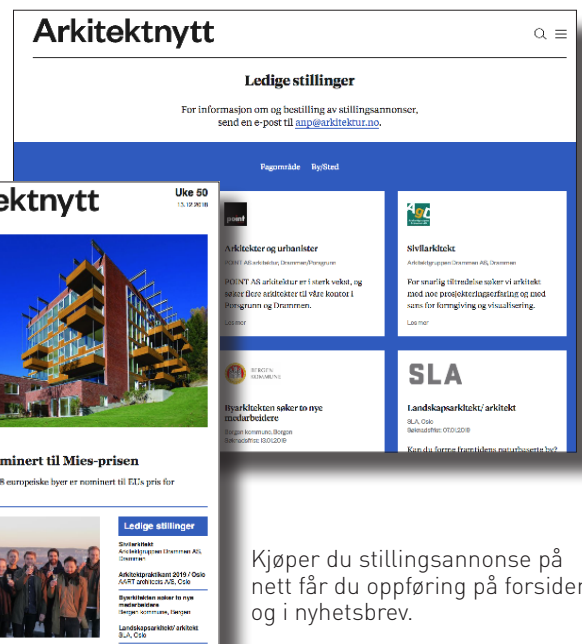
Arkitektnytt

Ledige stillinger

For informasjon om og bestilling av stillingsannonser, send en e-post til anp@arkitektur.no.

Fagområde By/Sted

point

Arkitekter og urbanister

POINT AS arkitektur, Drammen/Porsgrunn

POINT AS arkitektur er i sterk vekst, og søker flere arkitekter til våre kontor i Porsgrunn og Drammen.

Les mer

Sivilarkitekt

Arkitektgruppen Drammen AS, Drammen

For snarlig tiltredelse søker vi arkitekt med noe prosjekteringserfaring og med sans for formgiving og visualisering.

Les mer

BERGEN KOMMUNE

Byarkitekten søker to nye medarbeidere

Bergen kommune, Bergen

Søknadsfrist: 13.01.2019

SLA

Landskapsarkitekt/ arkitekt

SLA, Oslo

Søknadsfrist: 07.01.2019

Kan du forme fremtidens naturbaserte by?

ektnytt

Uke 50

13.12.2018

minert til Mies-prisen

8 europeiske byer er nominert til EU's pris for

Ledige stillinger

Sivilarkitekt
Arkitektgruppen Drammen AS, Drammen

Arkitektpraktikant 2019 / Oslo
AART architects A/S, Oslo

Byarkitekten søker to nye medarbeidere
Bergen kommune, Bergen

Landskapsarkitekt/ arkitekt
SLA, Oslo

Kjøper du stillingsannonse på nett får du oppføring på forsiden og i nyhetsbrev.